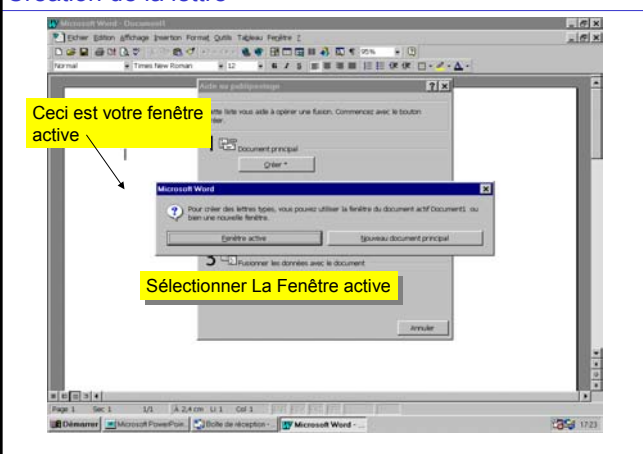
Création de la lettre

Microsoft Word - Document1

Fichier Edition Affichage Insertion Format Outils Tableau Fenêtre ?

Normal Times New Roman 12 95%

Aide au publipostage

Cette liste vous aide à opérer une fusion. Commencez avec le bouton Créer.

1 Document principal

Créer

Ceci est votre fenêtre active

Microsoft Word

Pour créer des lettres types, vous pouvez utiliser la fenêtre du document actif Document1, ou bien une nouvelle fenêtre.

Fenêtre active

Nouveau document principal

3 Fusionner les données avec le document

Sélectionner La Fenêtre active

Annuler

Page 1 Sec 1 1/1 À 2,4 cm Li 1 Col 1

Démarrer Microsoft PowerPoint Boîte de réception - Microsoft Word - ...

17:23